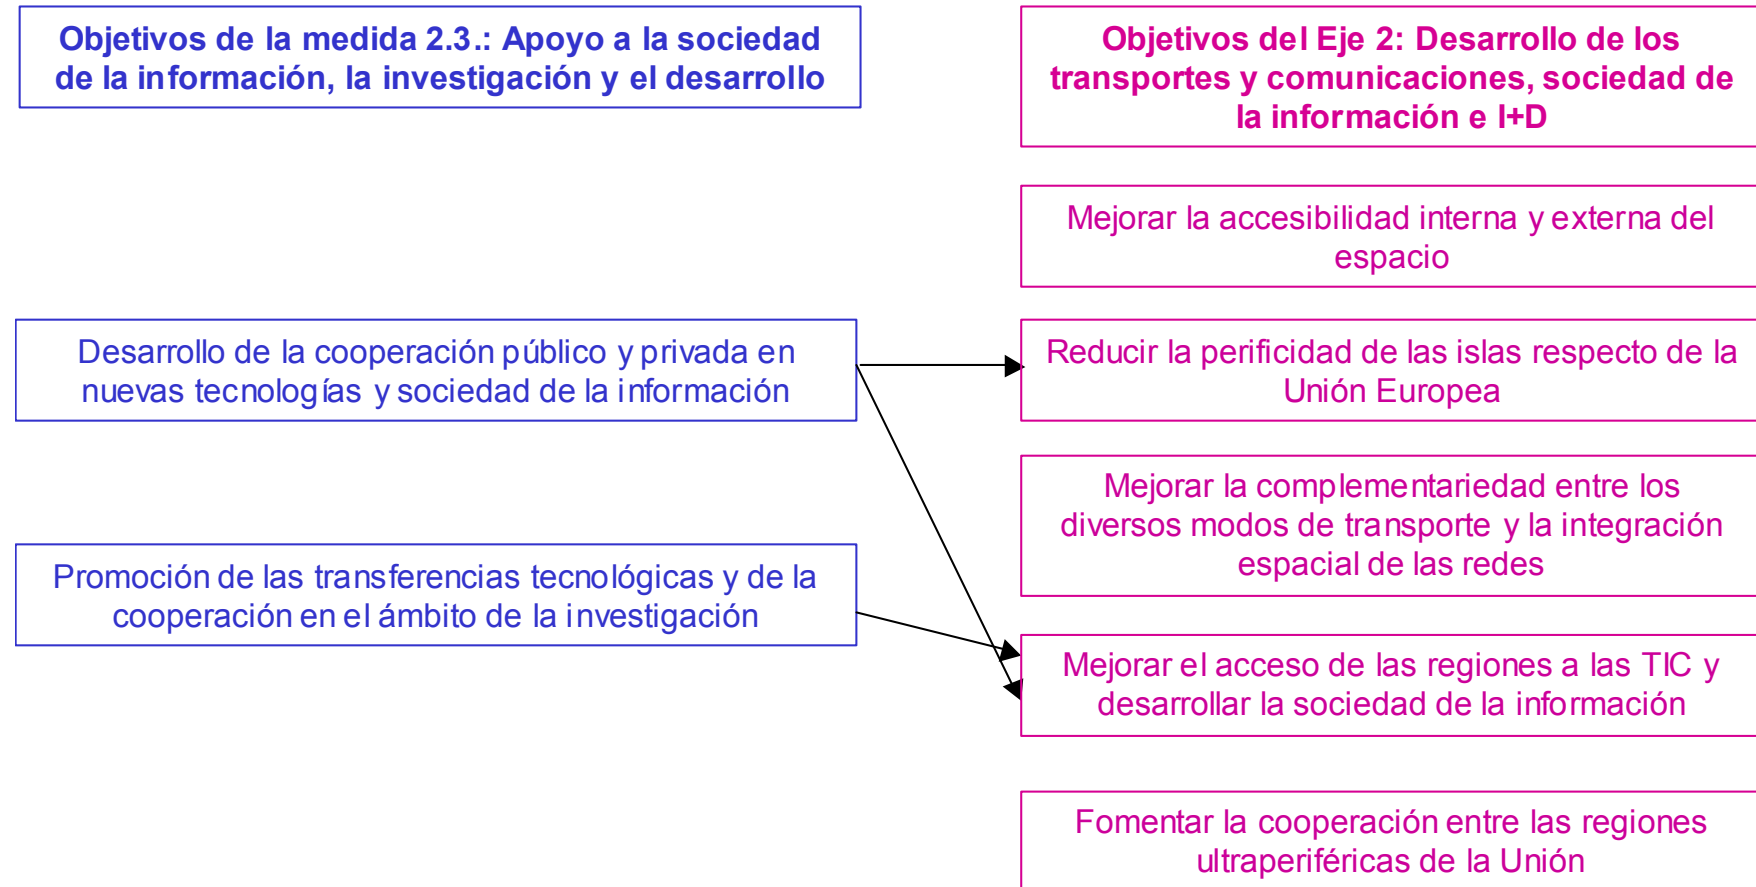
Objetivos de la medida 2.3.: Apoyo a la sociedad de la información, la investigación y el desarrollo

Desarrollo de la cooperación público y privada en nuevas tecnologías y sociedad de la información

Promoción de las transferencias tecnológicas y de la cooperación en el ámbito de la investigación

Objetivos del Eje 2: Desarrollo de los transportes y comunicaciones, sociedad de la información e I+D

Mejorar la accesibilidad interna y externa del espacio

Reducir la perificidad de las islas respecto de la Unión Europea

Mejorar la complementariedad entre los diversos modos de transporte y la integración espacial de las redes

Mejorar el acceso de las regiones a las TIC y desarrollar la sociedad de la información

Fomentar la cooperación entre las regiones ultraperiféricas de la Unión